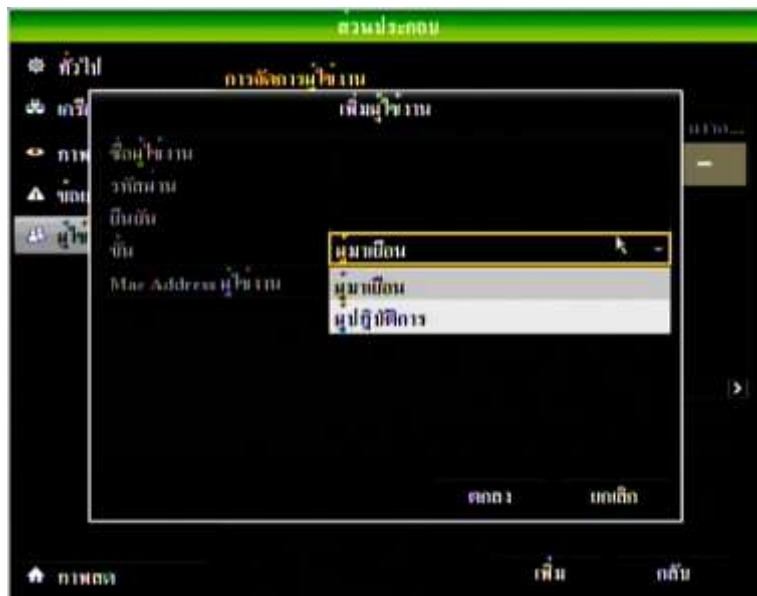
ส่วนประกอบ

ทั่วไป
เครื
ภาพ
ข้อม
ผู้ใช

การจัดการผู้ใช้งาน

เพิ่มผู้ใช้งาน

ชื่อผู้ใช้งาน
รหัสผ่าน
ยืนยัน
ชั้น
Mac Address ผู้ใช้งาน

ผู้มาเยือน
ผู้มาเยือน
ผู้ปฏิบัติการ

ตกลง
ยกเลิก

ภาพสด
เพิ่ม
กลับ